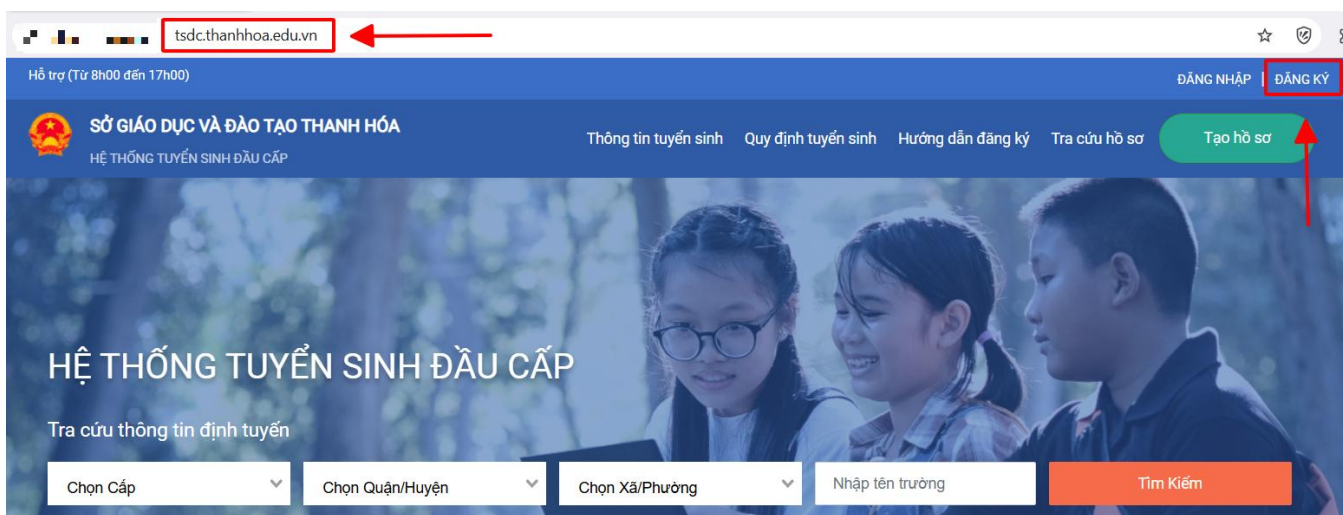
tsdc.thanhhoa.edu.vn

Hỗ trợ (Từ 8h00 đến 17h00)

ĐĂNG NHẬP | ĐĂNG KÝ

SỞ GIÁO DỤC VÀ ĐÀO TẠO THANH HÓA
HỆ THỐNG TUYỂN SINH ĐẦU CẤP

Thông tin tuyển sinh
Quy định tuyển sinh
Hướng dẫn đăng ký
Tra cứu hồ sơ
Tạo hồ sơ

HỆ THỐNG TUYỂN SINH ĐẦU CẤP

Tra cứu thông tin định tuyến

Chọn Cấp
Chọn Quận/Huyện
Chọn Xã/Phường
Nhập tên trường
Tìm Kiếm